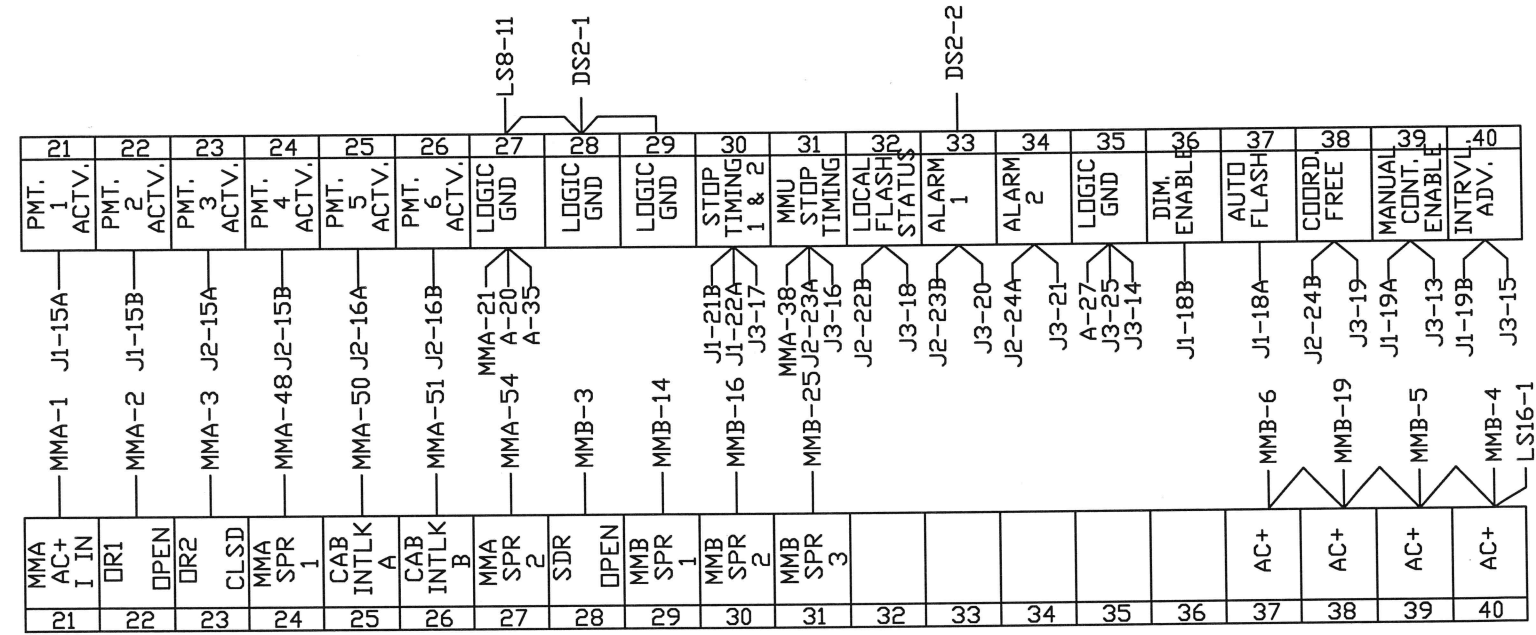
LS8-11
DS2-1
DS2-2

| 21 | 22 | 23 | 24 | 25 | 26 | 27 | 28 | 29 | 30 | 31 | 32 | 33 | 34 | 35 | 36 | 37 | 38 | 39 | 40 |
|---|---|---|---|---|---|---|---|---|---|---|---|---|---|---|---|---|---|---|---|
| PMT. 1 ACTV. | PMT. 2 ACTV. | PMT. 3 ACTV. | PMT. 4 ACTV. | PMT. 5 ACTV. | PMT. 6 ACTV. | LOGIC GND | LOGIC GND | LOGIC GND | STOP TIMING 1 & 2 | MMU STOP TIMING | LOCAL FLASH STATUS | ALARM 1 | ALARM 2 | LOGIC GND | DIM. ENABLE | AUTO FLASH | COORD. FREE | MANUAL CONT. ENABLE | INTRVL. ADV. |

J1-15A
J1-15B
J2-15A
J2-15B
J2-16A
J2-16B
MMA-21
A-20
A-35
J1-21B
J1-22A
J3-17
MMA-38
J2-23A
J3-16
J2-22B
J3-18
J2-23B
J3-20
J2-24A
J3-21
A-27
J3-25
J3-14
J1-18B
J1-18A
J2-24B
J3-19
J1-19A
J3-13
J1-19B
J3-15

MMA-1
MMA-2
MMA-3
MMA-48
MMA-50
MMA-51
MMA-54
MMB-3
MMB-14
MMB-16
MMB-25
MMB-6
MMB-19
MMB-5
MMB-4
LS16-1

| MMA AC+ I IN | OR1 OPEN | OR2 CLSD | MMA SPR 1 | CAB INTLK A | CAB INTLK B | MMA SPR 2 | SDR OPEN | MMB SPR 1 | MMB SPR 2 | MMB SPR 3 | | | | | | AC+ | AC+ | AC+ | AC+ |
|---|---|---|---|---|---|---|---|---|---|---|---|---|---|---|---|---|---|---|---|
| 21 | 22 | 23 | 24 | 25 | 26 | 27 | 28 | 29 | 30 | 31 | 32 | 33 | 34 | 35 | 36 | 37 | 38 | 39 | 40 |